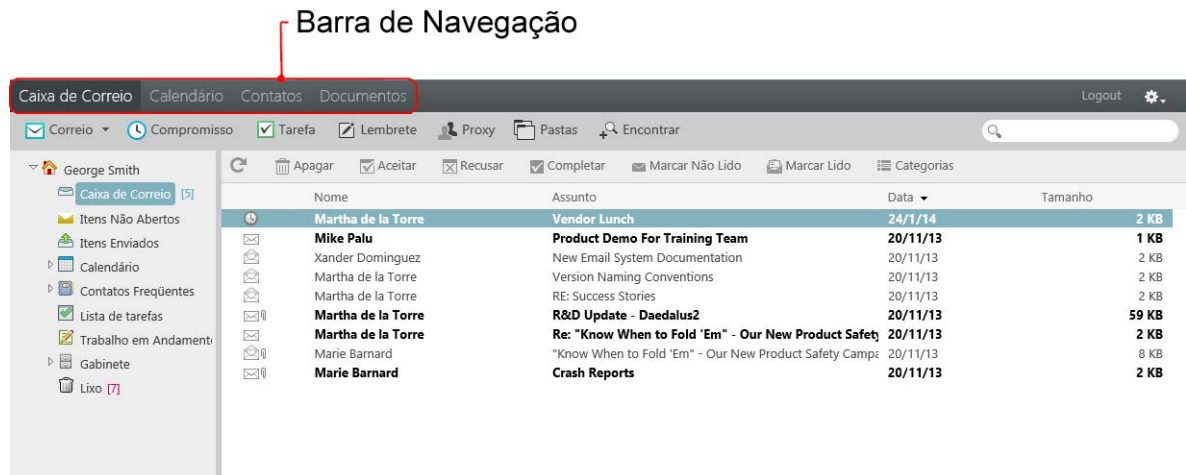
Barra de Navegação

Caixa de Correio Calendário Contatos Documentos Logout

Correio Compromisso Tarefa Lembrete Proxy Pastas Encontrar

George Smith
Caixa de Correio [5]
Itens Não Abertos
Itens Enviados
Calendário
Contatos Freqüentes
Lista de tarefas
Trabalho em Andament
Gabinete
Lixo [7]

Apagar Aceitar Recusar Completar Marcar Não Lido Marcar Lido Categorias

| Nome | Assunto | Data | Tamanho |
|---|---|---|---|
| Martha de la Torre | Vendor Lunch | 24/1/14 | 2 KB |
| Mike Palu | Product Demo For Training Team | 20/11/13 | 1 KB |
| Xander Dominguez | New Email System Documentation | 20/11/13 | 2 KB |
| Martha de la Torre | Version Naming Conventions | 20/11/13 | 2 KB |
| Martha de la Torre | RE: Success Stories | 20/11/13 | 2 KB |
| Martha de la Torre | R&D Update - Daedalus2 | 20/11/13 | 59 KB |
| Martha de la Torre | Re: "Know When to Fold 'Em" - Our New Product Safety | 20/11/13 | 2 KB |
| Marie Barnard | "Know When to Fold 'Em" - Our New Product Safety Campa | 20/11/13 | 8 KB |
| Marie Barnard | Crash Reports | 20/11/13 | 2 KB |